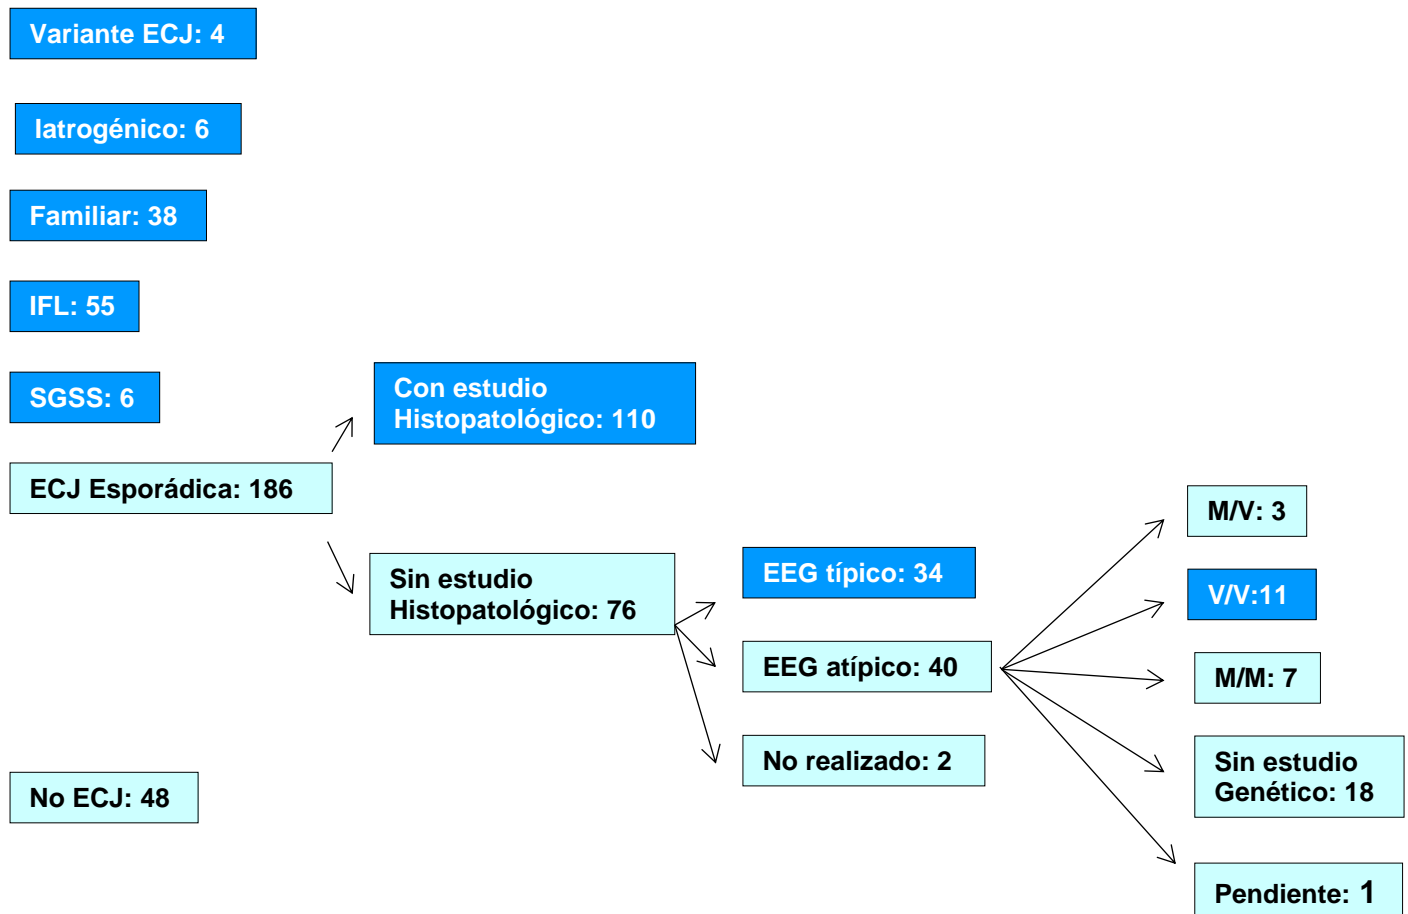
Variante ECJ: 4

Iatrogénico: 6

Familiar: 38

IFL: 55

SGSS: 6

Con estudio Histopatológico: 110

ECJ Esporádica: 186

M/V: 3

Sin estudio Histopatológico: 76

EEG típico: 34

V/V:11

EEG atípico: 40

M/M: 7

No realizado: 2

Sin estudio Genético: 18

No ECJ: 48

Pendiente: 1